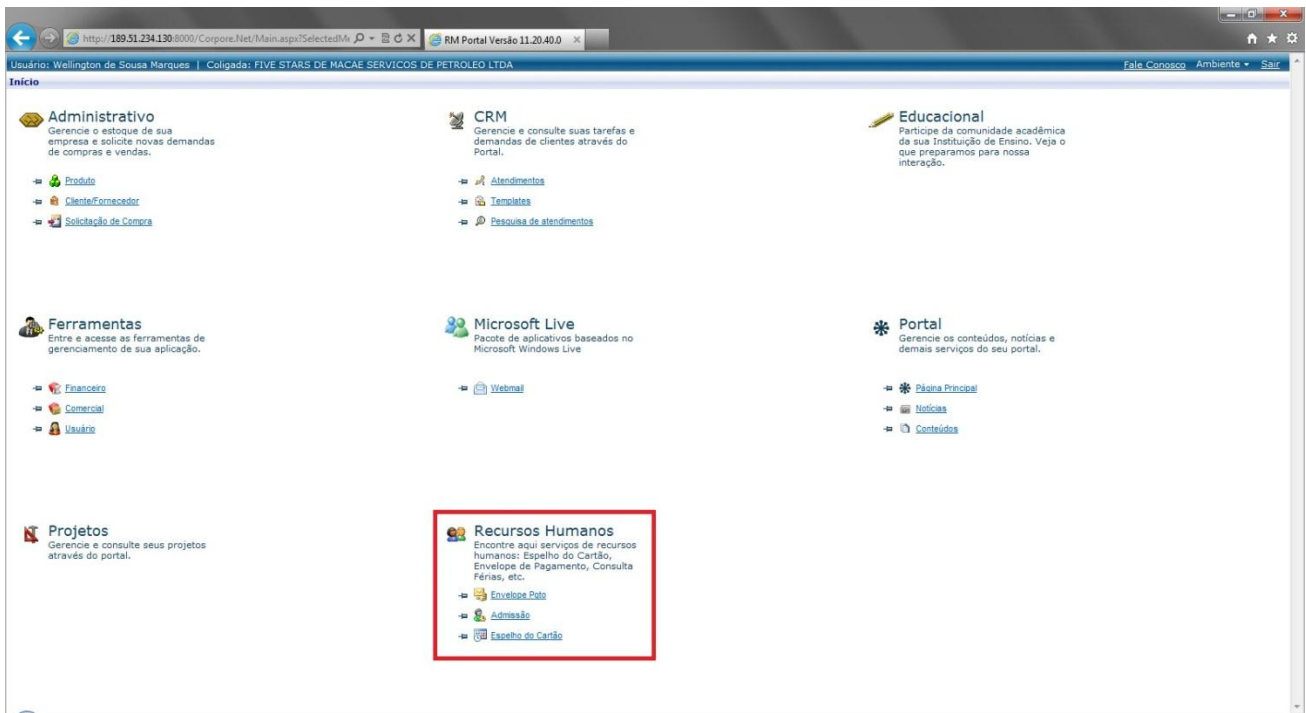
http://189.51.234.130:8000/Corpore.Net/Main.aspx?SelectedM

RM Portal Versão 11.20.40.0

Usuário: Wellington de Sousa Marques | Coligada: FIVE STARS DE MACAE SERVICOS DE PETROLEO LTDA

Fale Conosco Ambiente Sair

Início

Administrativo
Gerencie o estoque de sua empresa e solicite novas demandas de compras e vendas.

Produto
Cliente/Fornecedor
Solicitação de Compra

CRM
Gerencie e consulte suas tarefas e demandas de clientes através do Portal.

Atendimentos
Templates
Pesquisa de atendimentos

Educacional
Participe da comunidade acadêmica da sua Instituição de Ensino. Veja o que preparamos para nossa interação.

Ferramentas
Entre e acesse as ferramentas de gerenciamento de sua aplicação.

Financeiro
Comercial
Usuário

Microsoft Live
Pacote de aplicativos baseados no Microsoft Windows Live

Webmail

Portal
Gerencie os conteúdos, notícias e demais serviços do seu portal.

Página Principal
Notícias
Conteúdos

Projetos
Gerencie e consulte seus projetos através do portal.

Recursos Humanos
Encontre aqui serviços de recursos humanos: Espelho do Cartão, Envelope de Pagamento, Consulta Férias, etc.

Envelope Pgto
Admissão
Espelho do Cartão